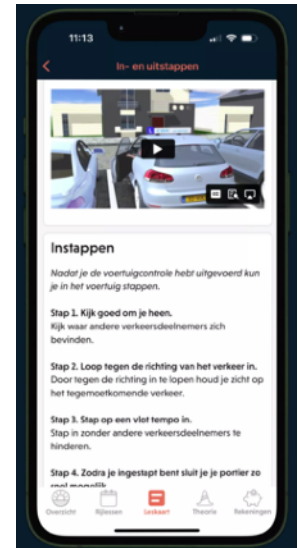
11:13

In- en uitstappen

Instappen

Nadat je de voertuigcontrole hebt uitgevoerd kun je in het voertuig stappen.

Stap 1. Kijk goed om je heen.
Kijk waar andere verkeersdeelnemers zich bevinden.

Stap 2. Loop tegen de richting van het verkeer in.
Door tegen de richting in te lopen houd je zicht op het tegemoetkomende verkeer.

Stap 3. Stap op een vlot tempo in.
Stap in zonder andere verkeersdeelnemers te hinderen.

Stap 4. Zodra je ingestapt bent sluit je je portier zo snel mogelijk.

Overzicht Rijlessen Leskaart Theorie Rekeningen